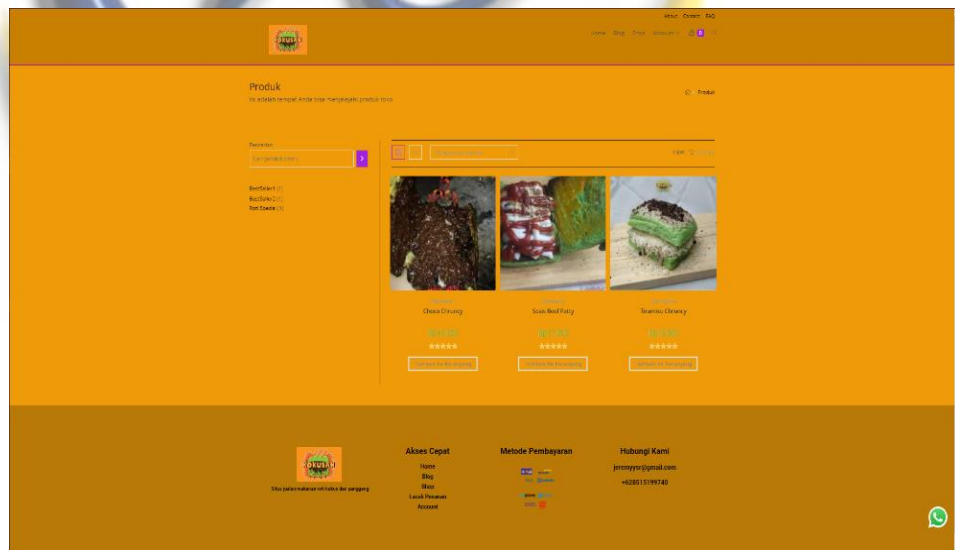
About Contact FAQ

ROKUSAH

Home Blog Shop Account

Produk

Ini adalah tempat Anda bisa menjelajahi produk toko

Produk

Pencarian

Cari produk disini

BestSeller (2)
BuzSteko (1)
Roti Sosisk (3)

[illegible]

Choco Chrunsy

Sosis Beef Patty

Tiramisu Chrunsy

Tambah ke Keranjang

Tambah ke Keranjang

Tambah ke Keranjang

ROKUSAH

Situs jualan makanan roti bakar dan panggang

Akses Cepat

Home
Blog
Shop
Lacak Pesanan
Account

Metode Pembayaran

Hubungi Kami

jeremyysr@gmail.com

+628515199740